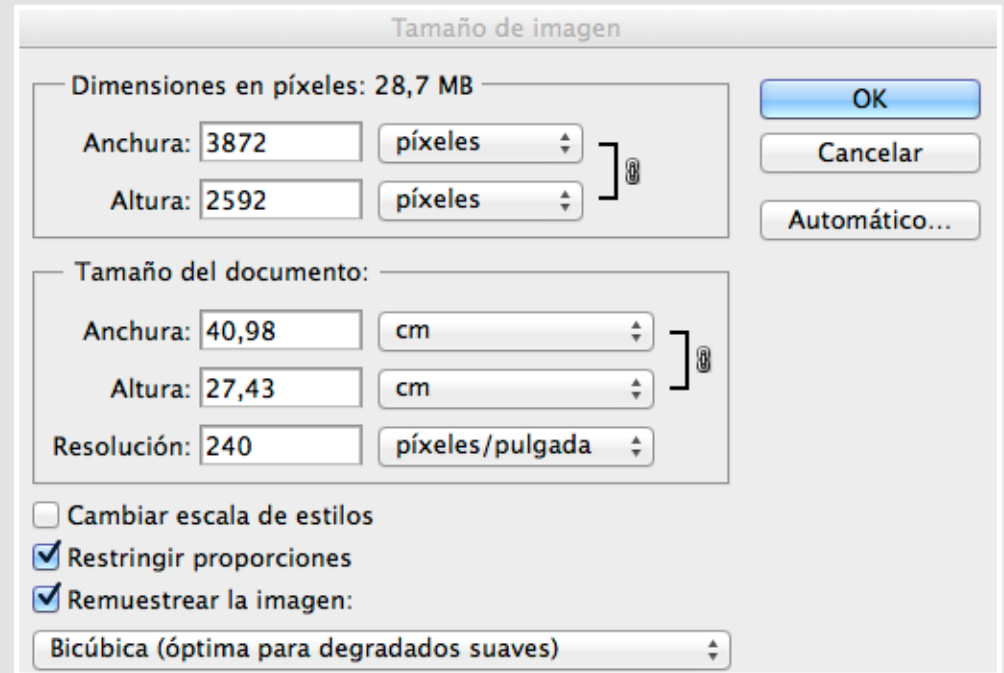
Tamaño de imagen

Dimensiones en píxeles: 28,7 MB

Anchura: 3872 píxeles

Altura: 2592 píxeles

OK

Cancelar

Automático...

Tamaño del documento:

Anchura: 40,98 cm

Altura: 27,43 cm

Resolución: 240 píxeles/pulgada

Cambiar escala de estilos

Restringir proporciones

Remuestrear la imagen:

Bicúbica (óptima para degradados suaves)